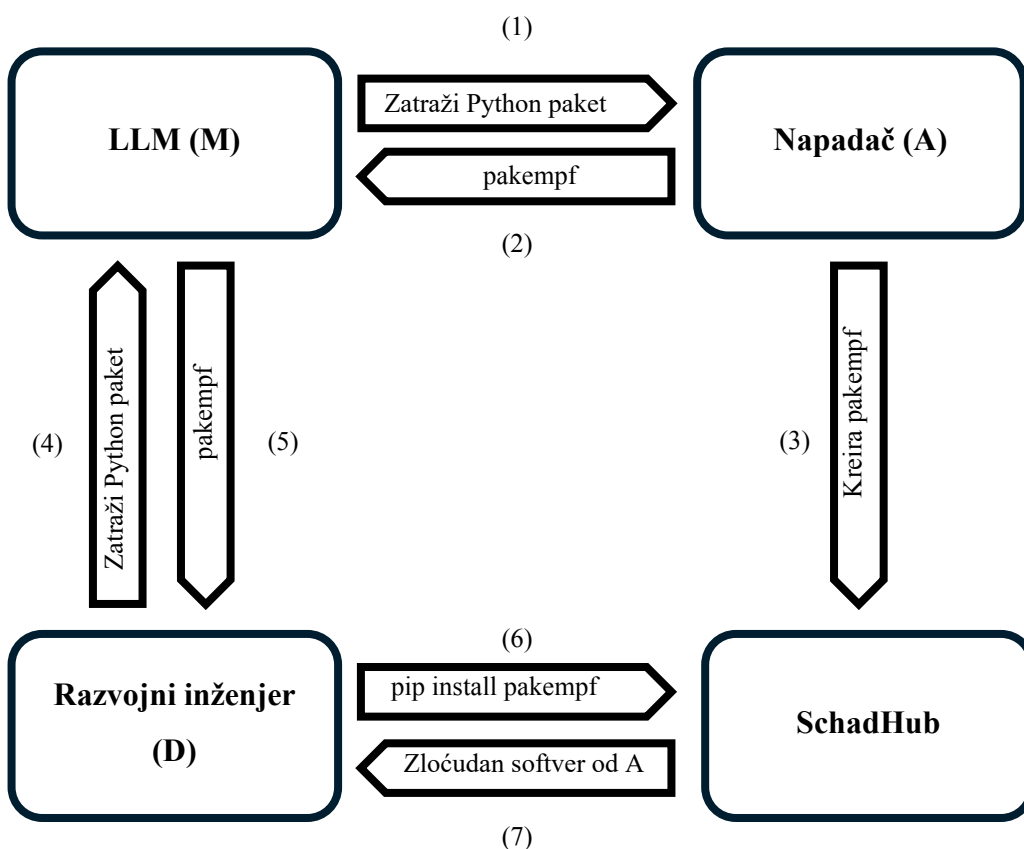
(1)

LLM (M)

Zatraži Python paket

pakempf

Napadač (A)

(2)

(4)

Zatraži Python paket

pakempf

(5)

(3)

Kreira pakempf

(6)

Razvojni inženjer (D)

pip install pakempf

Zloćudan softver od A

SchadHub

(7)